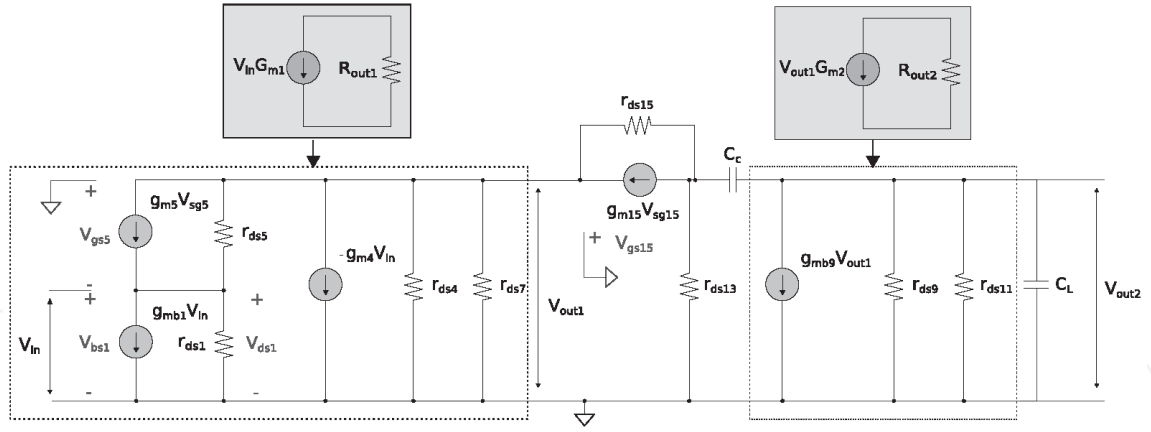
$V_{In}G_{m1}$ $R_{out1}$

$V_{out1}G_{m2}$ $R_{out2}$

$r_{ds15}$

$C_c$

$g_{m15}V_{sg15}$

+ $V_{gs15}$

+
$g_{m5}V_{sg5}$
$V_{gs5}$
$r_{ds5}$
-
+
$g_{mb1}V_{In}$
+
$V_{In}$
$V_{bs1}$
$r_{ds1}$
$V_{ds1}$
-
-

$-g_{m4}V_{In}$

$r_{ds4}$

$r_{ds7}$

$V_{out1}$

$r_{ds13}$

$g_{mb9}V_{out1}$

$r_{ds9}$

$r_{ds11}$

$C_L$

$V_{out2}$